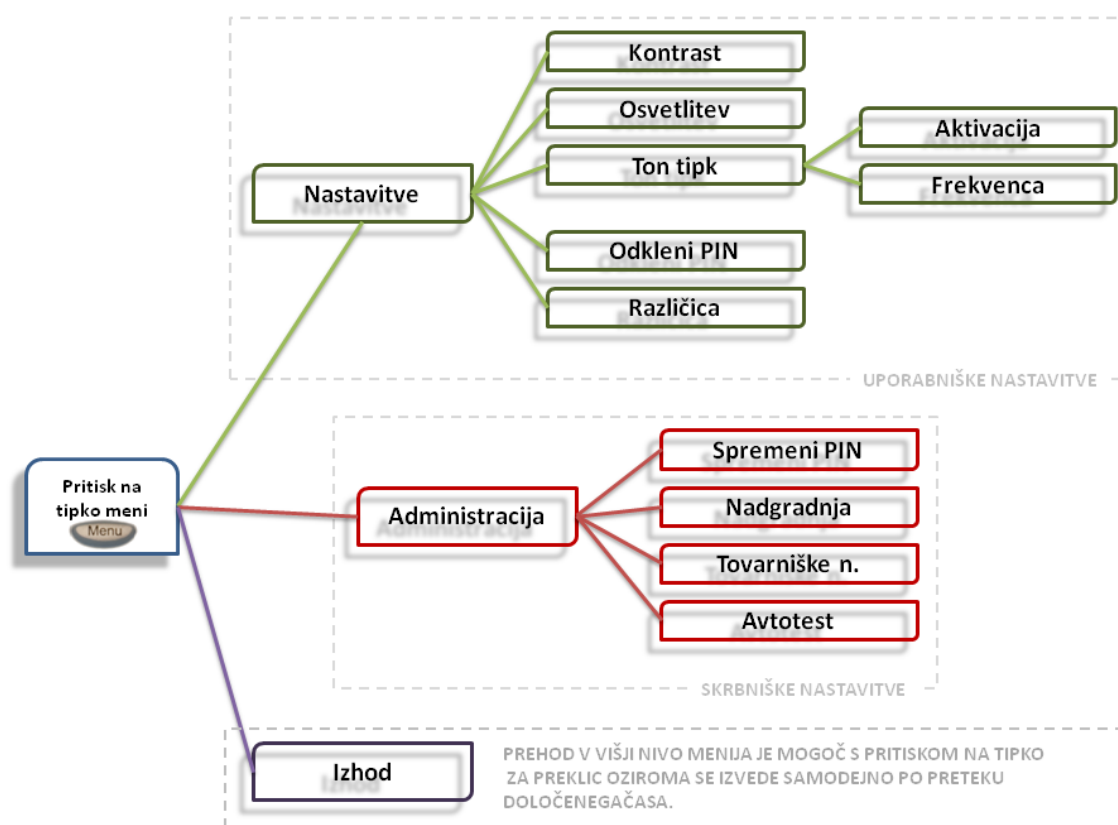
Kontrast

Osvetlitev

Ton tipk

Aktivacija

Frekvenca

Nastavitve

Odkleni PIN

Različica

UPORABNIŠKE NASTAVITVE

Spremeni PIN

Nadgradnja

Tovarniške n.

Avtotest

Administracija

Pritisk na tipko meni

Menu

SKRBNIŠKE NASTAVITVE

Izhod

PREHOD V VIŠJI NIVO MENIJA JE MOGOČ S PRITISKOM NA TIPKO ZA PREKLIC OZIROMA SE IZVEDE SAMODEJNO PO PRETEKU DOLOČENEGAČASA.